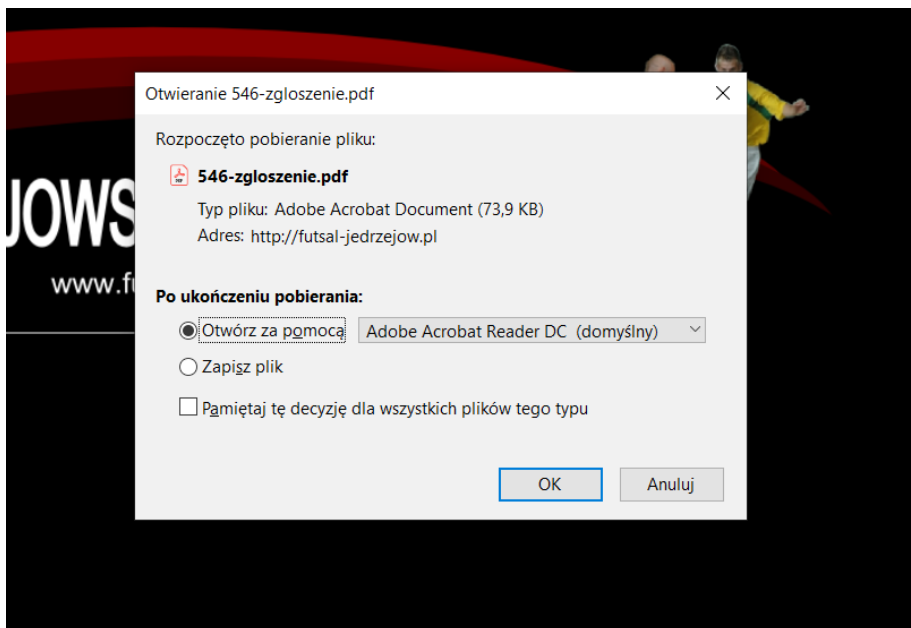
JOWS

www.fu

Otwieranie 546-zgloszenie.pdf

Rozpoczęto pobieranie pliku:

546-zgloszenie.pdf

Typ pliku: Adobe Acrobat Document (73,9 KB)

Adres: http://futsal-jedrzejow.pl

Po ukończeniu pobierania:

Otwórz za pomocą Adobe Acrobat Reader DC (domyślny)

Zapisz plik

Pamiętaj tę decyzję dla wszystkich plików tego typu

OK

Anuluj